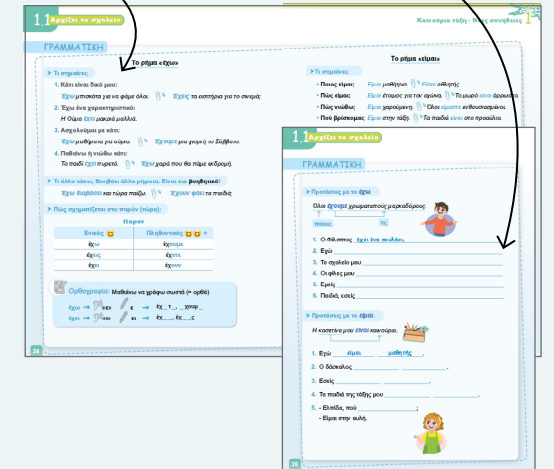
1 1 Αρχίζει το σχολείο

Κανούρια τάξη - Νέες συνήθειες 1

ΓΡΑΜΜΑΤΙΚΗ

Το ρήμα «έχω»

Τι σημαίνει:

1. Κάτι είναι δικό μου:
Έχω μπισκότα για να φάμε όλοι. Έχεις τα εισιτήρια για το σινεμά;

2. Έχω ένα χαρακτηριστικό:
Η Ούμα έχει μακριά μαλλιά.

3. Ασχολούμαι με κάτι:
Έχω μαθήματα για αύριο. Έχουμε μια γιορτή το Σάββατο.

4. Παθαίνω ή νιώθω κάτι:
Το παιδί έχει πυρετό. Έχω χαρά που θα πάμε εκδρομή.

Τι άλλο κάνει; Βοηθάει άλλα ρήματα. Είναι και βοηθητικό!
Έχω διαβάσει και τώρα παίζω. Έχουν φάει τα παιδιά;

Πώς σχηματίζεται στο παρόν (τώρα):

| Παρόν | |
|---|---|
| Ενικός | Πληθυντικός |
| έχω | έχουμε |
| έχεις | έχετε |
| έχει | έχουν |

Ορθογραφία: Μαθαίνω να γράφω σωστά (= ορθά)

έχω → έχ___ε → έχ_τ_, _χουμ_
έχω → έχ___ει → έχ___ει, έχ___ς

24

Το ρήμα «είμαι»

Τι σημαίνει:

• Ποιος είμαι: Είμαι μαθήτρια. Είναι αθλητής.
• Πώς είμαι: Είμαι έτοιμος για τον αγώνα. Το μωρό είναι άρρωστο.
• Πώς νιώθω: Είμαι χαρούμενη. Όλοι είμαστε ενθουσιασμένοι.
• Πού βρίσκομαι: Είμαι στην τάξη. Τα παιδιά είναι στο προαύλιο.

1 1 Αρχίζει το σχολείο

ΓΡΑΜΜΑΤΙΚΗ

Προτάσεις με το έχω

Όλοι έχουμε χρωματιστούς μαρκαδόρους.
ποιος; τι;

1. Ο Φίλιππος έχει ένα ψαλίδι.
2. Εγώ
3. Το σχολείο μου
4. Οι φίλες μου
5. Εμείς
6. Παιδιά, εσείς

Προτάσεις με το είμαι.

Η κασετίνα μου είναι καινούρια.

1. Εγώ είμαι μαθητής.
2. Ο δάσκαλος
3. Εσείς
4. Τα παιδιά της τάξης μου
5. - Ελπίδα, πού ;
- Είμαι στην αυλή.

26